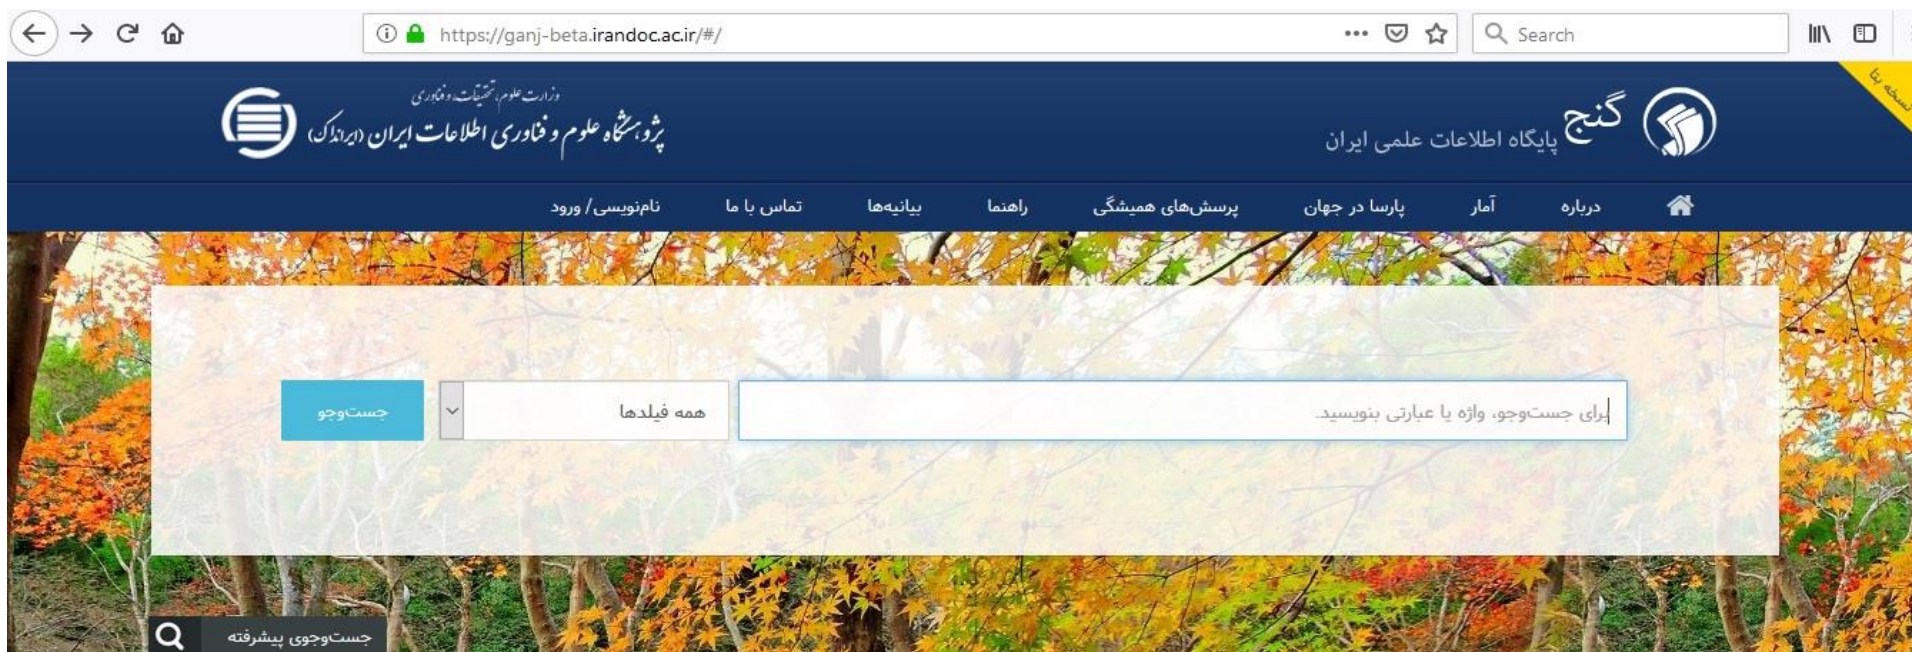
https://ganj-beta.irandoc.ac.ir/#/

Search

نسخه بتا

گنج
پایگاه اطلاعات علمی ایران

وزارت علوم، تحقیقات و فناوری
پژوهشگاه علوم و فناوری اطلاعات ایران (ایرانداک)

درباره
آمار
پارسا در جهان
پرسش‌های همیشگی
راهنما
بیانیه‌ها
تماس با ما
نام‌نویسی/ ورود

برای جست‌وجو، واژه یا عبارتی بنویسید.
همه فیلدها
جست‌وجو

جست‌وجوی پیشرفته